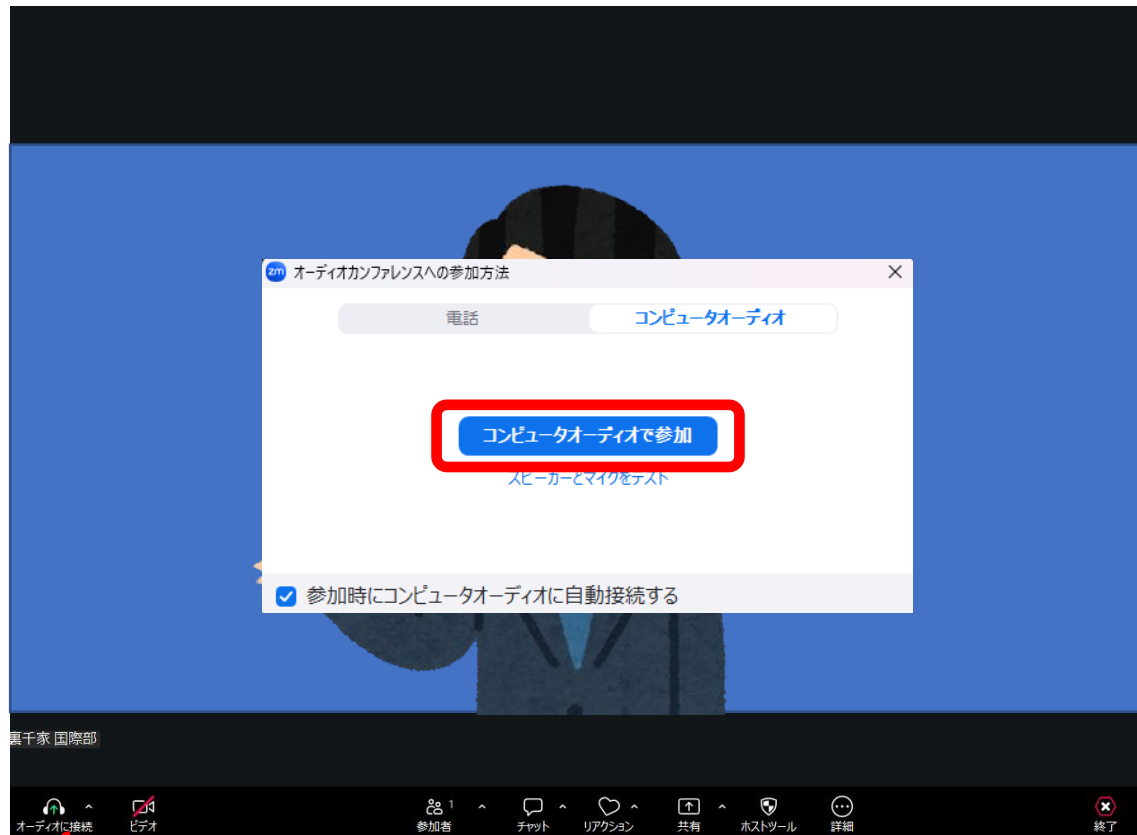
zm オーディオカンファレンスへの参加方法

電話

コンピュータオーディオ

コンピュータオーディオで参加

スピーカーとマイクをテスト

参加時にコンピュータオーディオに自動接続する

裏千家 国際部

オーディオに接続

ビデオ

参加者 1

チャット

リアクション

共有

ホストツール

詳細

終了